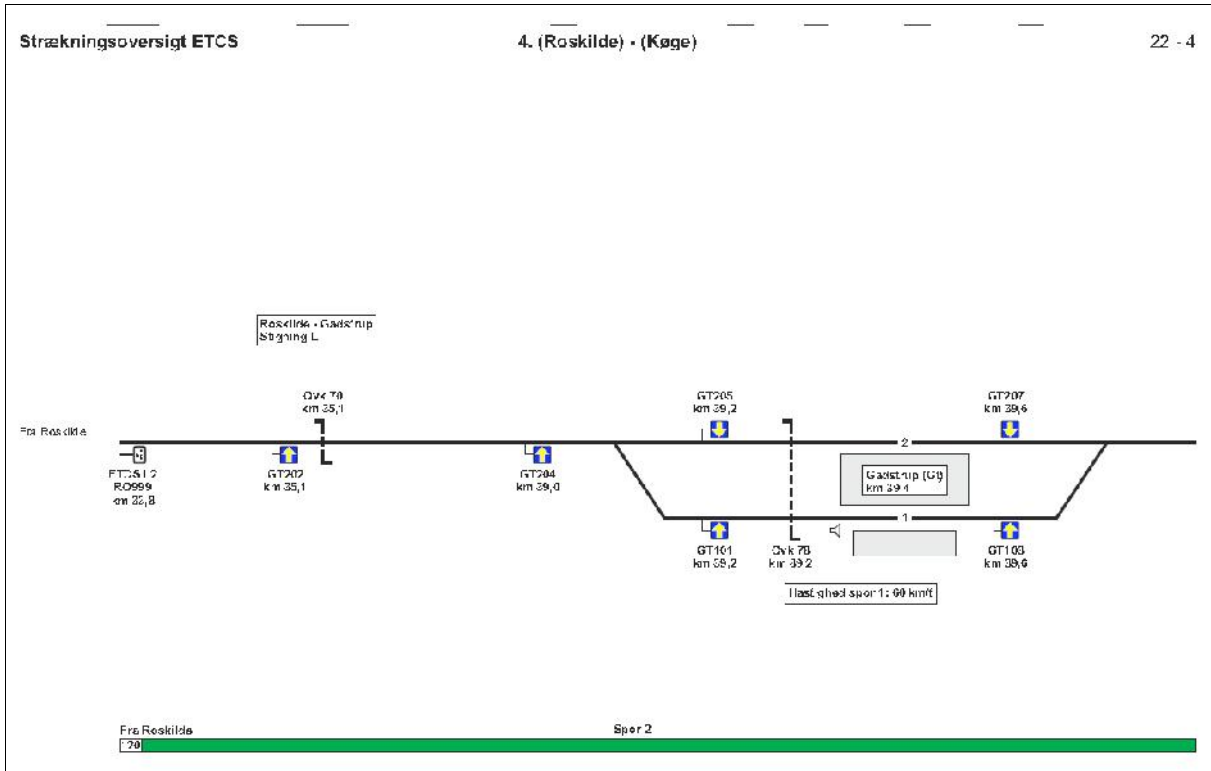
Strækningsoversigt ETCS

4. (Roskilde) - (Køge)

22 - 4

Roskilde - Gadstrup
Stigning L

Fra Roskilde

Ovk 70
km 35,1

GT205
km 39,2

GT207
km 39,6

2

ETCS L2
RO999
km 22,8

GT202
km 35,1

GT204
km 39,0

Gadstrup (Gt)
km 39,4

1

GT101
km 39,2

Ovk 78
km 39,2

GT103
km 39,6

Hastighed spor 1: 60 km/t

Fra Roskilde

Spor 2

120